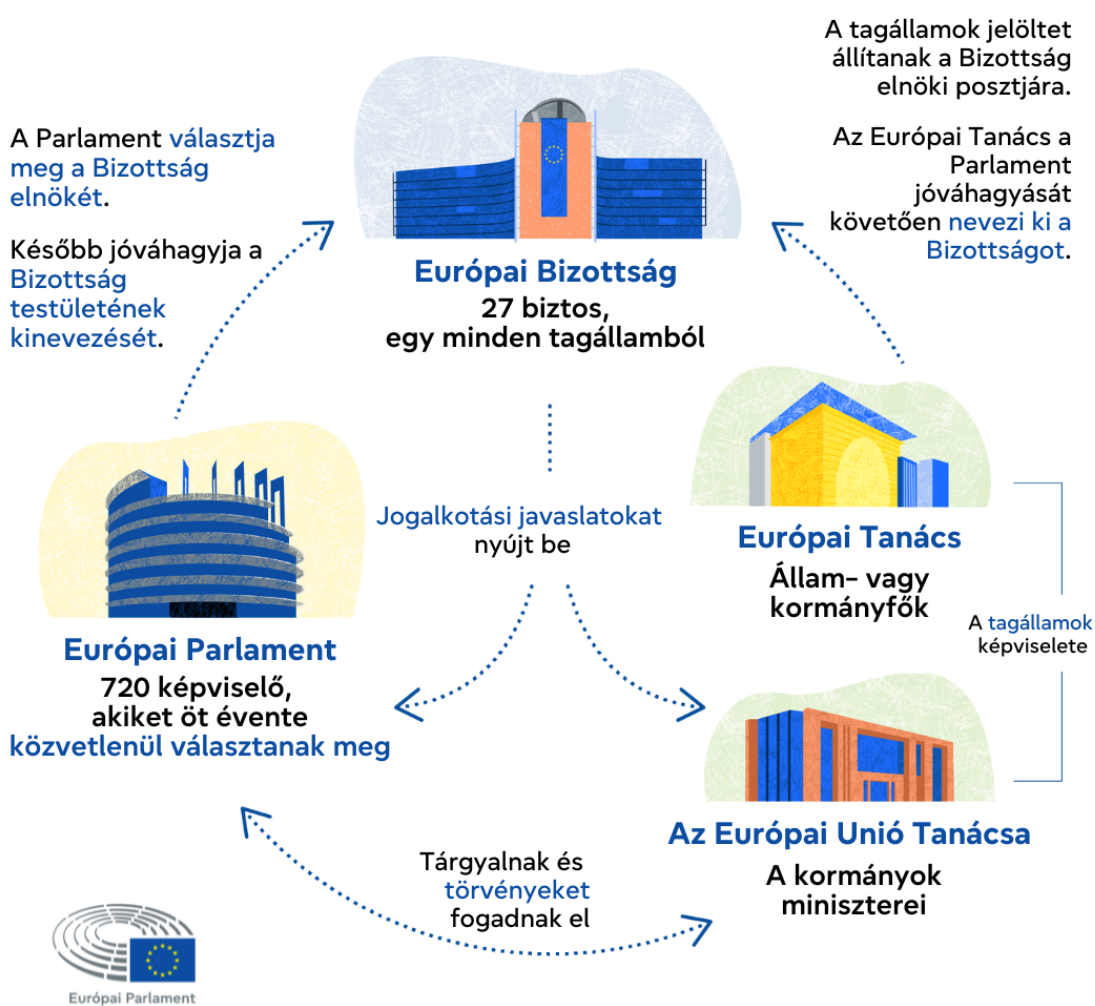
A Parlament választja meg a Bizottság elnökét.

Később jóváhagyja a Bizottság testületének kinevezését.

A tagállamok jelöltet állítanak a Bizottság elnöki posztjára.

Az Európai Tanács a Parlament jóváhagyását követően nevezi ki a Bizottságot.

Európai Bizottság
27 biztos, egy minden tagállamból

Jogalkotási javaslatokat nyújt be

Európai Tanács
Állam- vagy kormányfők

A tagállamok képviselete

Európai Parlament
720 képviselő, akiket öt évente közvetlenül választanak meg

Az Európai Unió Tanácsa
A kormányok miniszterei

Tárgyalnak és törvényeket fogadnak el

Európai Parlament